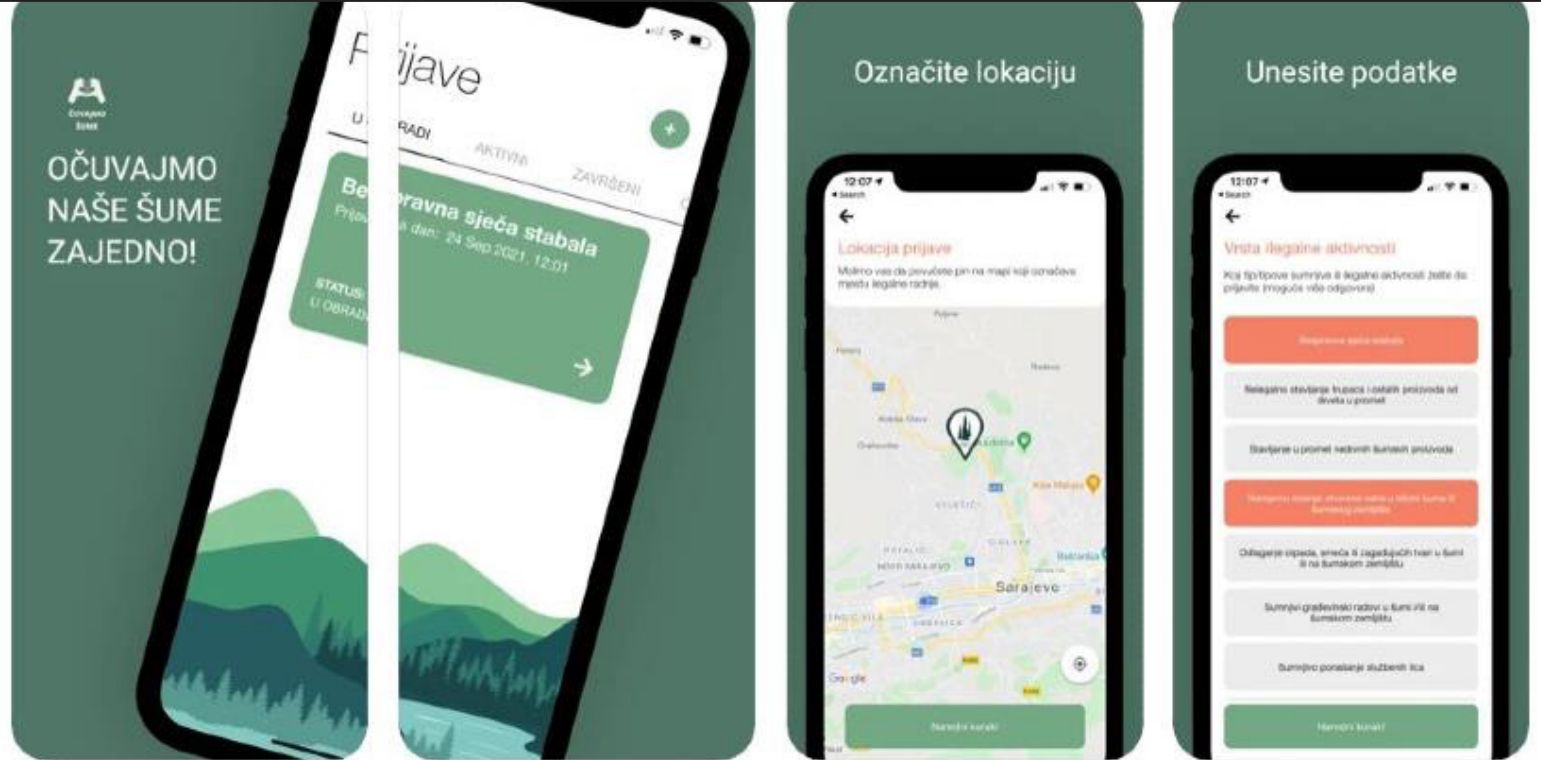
Očuvajmo šume

OČUVAJMO NAŠE ŠUME ZAJEDNO!

Prijave

U OBRADI AKTIVNI ZAVRŠENI

Be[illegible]pravna sječa stabala
Prijav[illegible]a dan: 24 Sep 2021, 12:01

STATUS
U OBRADI

Označite lokaciju

12:07
◂ Search

Lokacija prijave

Molimo vas da povučete pin na mapi koji označava mjesto ilegalne radnje.

Sarajevo

Google

Sljedeći korak

Unesite podatke

12:07
◂ Search

Vrsta ilegalne aktivnosti

Koji tip/tipove sumnjive ili ilegalne aktivnosti želite da prijavite (moguće više odgovora)

Bespravna sječa stabala

Nelegalno stavljanje trupaca i ostalih proizvoda od drveta u promet

Stavljanje u promet nedrvnih šumskih proizvoda

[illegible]

Odlaganje otpada, smeća ili zagađujućih tvari u šumi ili na šumskom zemljištu

Sumnjivi građevinski radovi u šumi i/ili na šumskom zemljištu

Sumnjivo ponašanje službenih lica

Sljedeći korak